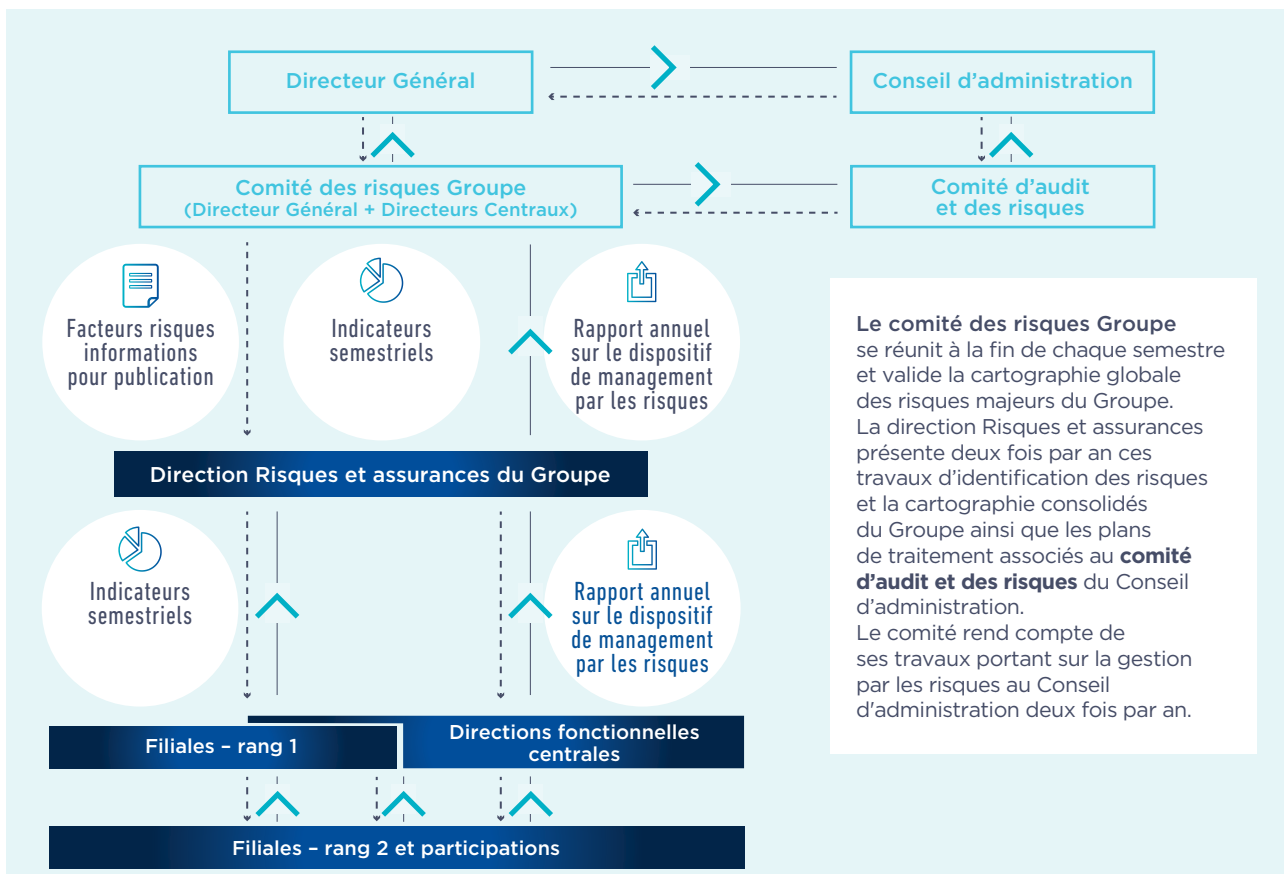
Directeur Général

Conseil d'administration

Comité des risques Groupe
(Directeur Général + Directeurs Centraux)

Comité d'audit
et des risques

Facteurs risques
informations
pour publication

Indicateurs
semestriels

Rapport annuel
sur le dispositif
de management
par les risques

Le comité des risques Groupe se réunit à la fin de chaque semestre et valide la cartographie globale des risques majeurs du Groupe. La direction Risques et assurances présente deux fois par an ces travaux d'identification des risques et la cartographie consolidés du Groupe ainsi que les plans de traitement associés au **comité d'audit et des risques** du Conseil d'administration. Le comité rend compte de ses travaux portant sur la gestion par les risques au Conseil d'administration deux fois par an.

Direction Risques et assurances du Groupe

Indicateurs
semestriels

Rapport annuel
sur le dispositif
de management
par les risques

Filiales – rang 1

Directions fonctionnelles
centrales

Filiales – rang 2 et participations